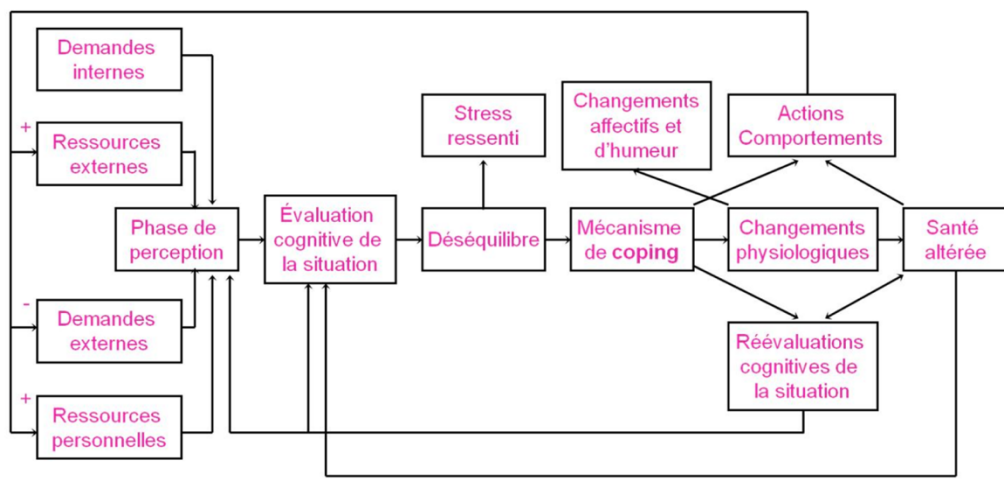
Demandes internes

+

Ressources externes

Phase de perception

-

Demandes externes

+

Ressources personnelles

Évaluation cognitive de la situation

Stress ressenti

Déséquilibre

Changements affectifs et d'humeur

Mécanisme de **coping**

Actions Comportements

Changements physiologiques

Santé altérée

Réévaluations cognitives de la situation